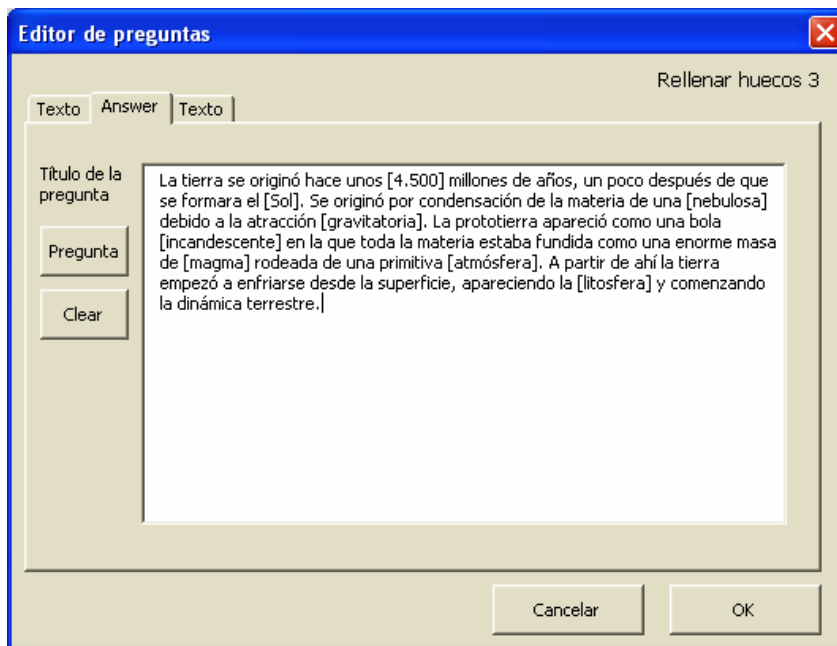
Editor de preguntas

Rellenar huecos 3

Texto | Answer | Texto

Título de la pregunta

Pregunta

Clear

La tierra se originó hace unos [4.500] millones de años, un poco después de que se formara el [Sol]. Se originó por condensación de la materia de una [nebulosa] debido a la atracción [gravitatoria]. La prototierra apareció como una bola [incandescente] en la que toda la materia estaba fundida como una enorme masa de [magma] rodeada de una primitiva [atmósfera]. A partir de ahí la tierra empezó a enfriarse desde la superficie, apareciendo la [litosfera] y comenzando la dinámica terrestre.

Cancelar

OK